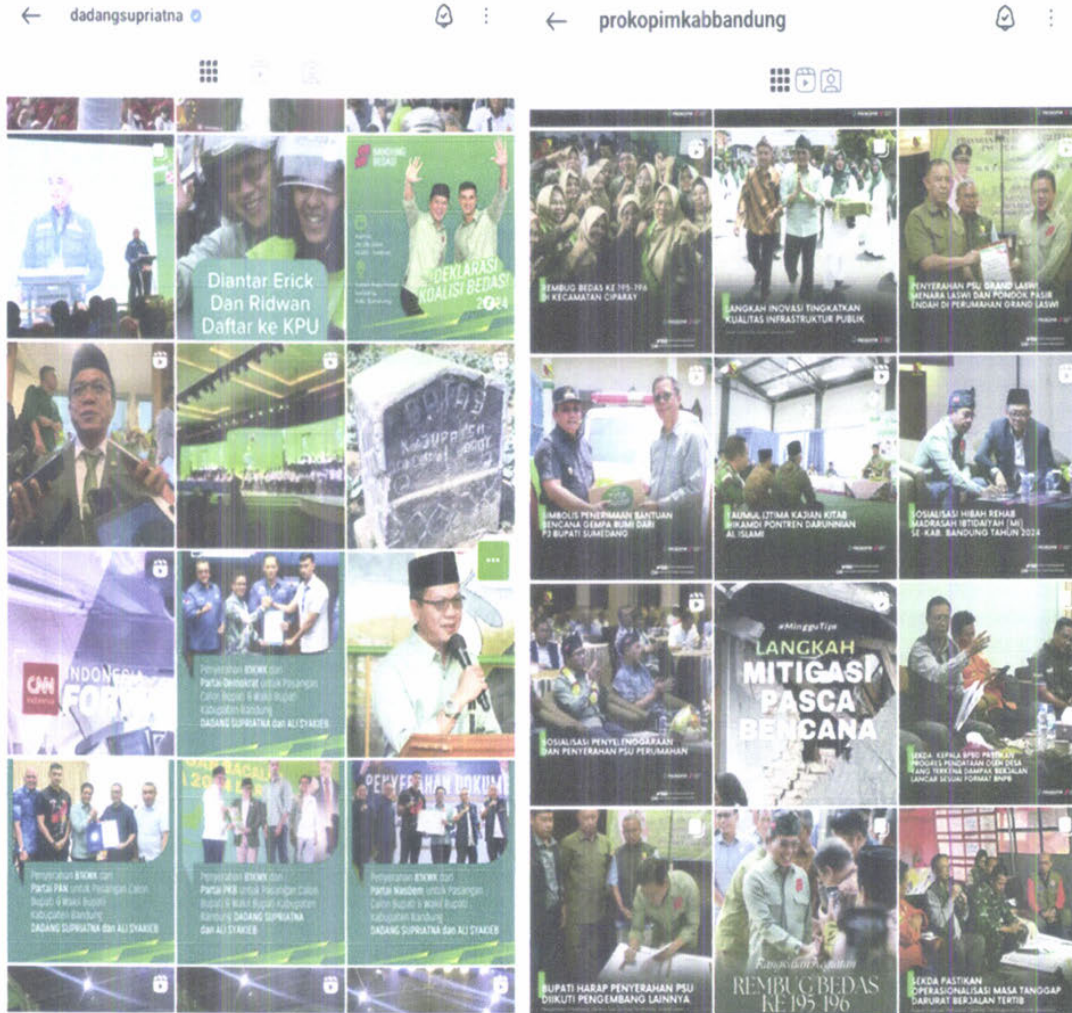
dadangsupriatna

Diantar Erick Dan Ridwan Daftar ke KPU

BANDUNG BEDAS

DEKLARASI KOALISI BEDAS 2024

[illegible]

CNN INDONESIA FORUM

Penyerahan B1KWK dari Partai Demokrat untuk Pasangan Calon Bupati & Wakil Bupati Kabupaten Bandung DADANG SUPRIATNA dan ALI SYAKIEB

Penyerahan B1KWK dari Partai PAN untuk Pasangan Calon Bupati & Wakil Bupati Kabupaten Bandung DADANG SUPRIATNA dan ALI SYAKIEB

Penyerahan B1KWK dari Partai PKB untuk Pasangan Calon Bupati & Wakil Bupati Kabupaten Bandung DADANG SUPRIATNA dan ALI SYAKIEB

PENYERAHAN DOKUM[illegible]

Penyerahan B1KWK dari Partai NasDem untuk Pasangan Calon Bupati & Wakil Bupati Kabupaten Bandung DADANG SUPRIATNA dan ALI SYAKIEB

prokopimkabbandung

REMBUG BEDAS KE 195-196 DI KECAMATAN CIPARAY

LANGKAH INOVASI TINGKATKAN KUALITAS INFRASTRUKTUR PUBLIK

PENYERAHAN PSU GRAND LASWI MENARA LASWI DAN PONDOK PASIR INDAH DI PERUMAHAN GRAND LASWI

SIMBOLIS PENYERAHAN BANTUAN BENCANA GEMPA BUMI DARI PJ BUPATI SUMEDANG

JAUMUL IJTIMA KAJIAN KITAB MIKAMDI PONTREN DARUNNIAN AL ISLAMI

SOSIALISASI HIBAH REHAB MADRASAH IBTIDAIYAH (MI) SE-KAB. BANDUNG TAHUN 2024

SOSIALISASI PENYELENGGARAAN DAN PENYERAHAN PSU PERUMAHAN

#MingguTips LANGKAH MITIGASI PASCA BENCANA

SEKDA: KEPALA BPBD PASTIKAN PROGRES PENDATAAN OLEH DESA YANG TERKENA DAMPAK BERJALAN LANCAR SESUAI FORMAT BNPB

BUPATI HARAP PENYERAHAN PSU DIIKUTI PENGEMBANG LAINNYA

REMBUG BEDAS KE 195-196

SEKDA PASTIKAN OPERASIONALISASI MASA TANGGAP DARURAT BERJALAN TERTIB